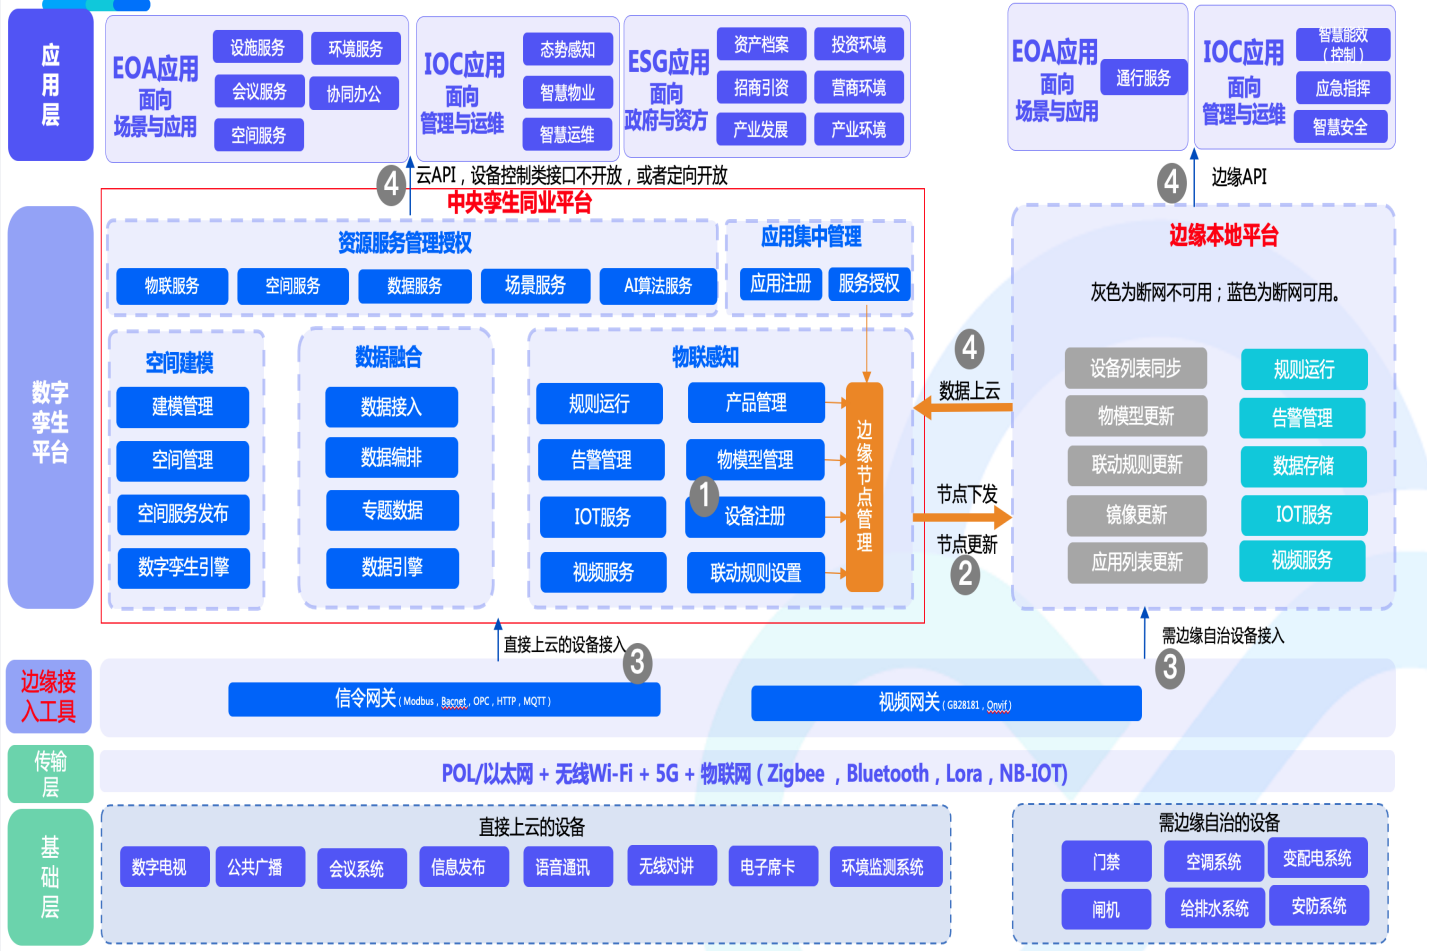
应用层

EOA应用 面向 场景与应用
设施服务
环境服务
会议服务
协同办公
空间服务

IOC应用 面向 管理与运维
态势感知
智慧物业
智慧运维

ESG应用 面向 政府与资方
资产档案
投资环境
招商引资
营商环境
产业发展
产业环境

EOA应用 面向 场景与应用
通行服务

IOC应用 面向 管理与运维
智慧能效（控制）
应急指挥
智慧安全

4 云API，设备控制类接口不开放，或者定向开放

4 边缘API

数字孪生平台

中央孪生同业平台

资源服务管理授权
物联服务
空间服务
数据服务
场景服务
AI算法服务

应用集中管理
应用注册
服务授权

空间建模
建模管理
空间管理
空间服务发布
数字孪生引擎

数据融合
数据接入
数据编排
专题数据
数据引擎

物联感知
规则运行
产品管理
告警管理
物模型管理
IOT服务
1 设备注册
视频服务
联动规则设置

边缘节点管理

4 数据上云

节点下发
节点更新 2

边缘本地平台
灰色为断网不可用；蓝色为断网可用。
设备列表同步
规则运行
物模型更新
告警管理
联动规则更新
数据存储
镜像更新
IOT服务
应用列表更新
视频服务

直接上云的设备接入 3

需边缘自治设备接入 3

边缘接入工具
信令网关（Modbus，Bacnet，OPC，HTTP，MQTT）
视频网关（GB28181，Onvif）

传输层
POL/以太网 + 无线Wi-Fi + 5G + 物联网（Zigbee ，Bluetooth，Lora，NB-IOT）

基础层
直接上云的设备
数字电视
公共广播
会议系统
信息发布
语音通讯
无线对讲
电子席卡
环境监测系统

需边缘自治的设备
门禁
空调系统
变配电系统
闸机
给排水系统
安防系统